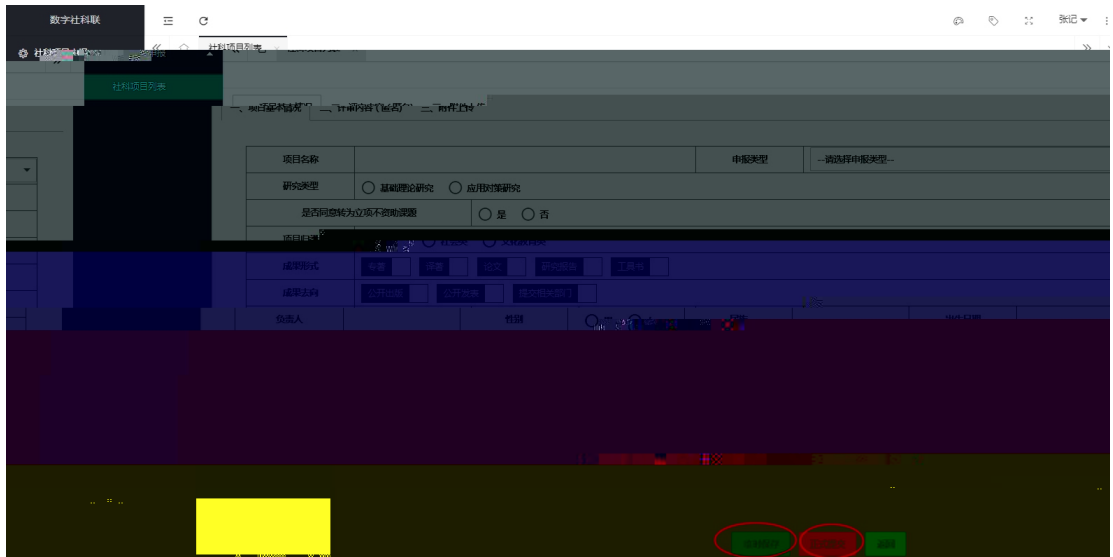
数字社科联

张记 ▾

社科项目列表

社科项目列表

项目名称

申报类型

--请选择申报类型--

研究类型

基础理论研究

应用对策研究

是否同意转为立项不资助课题

是

否

成果形式

专著

译著

论文

研究报告

工具书

成果去向

公开出版

公开发表

提交相关部门

负责人

性别